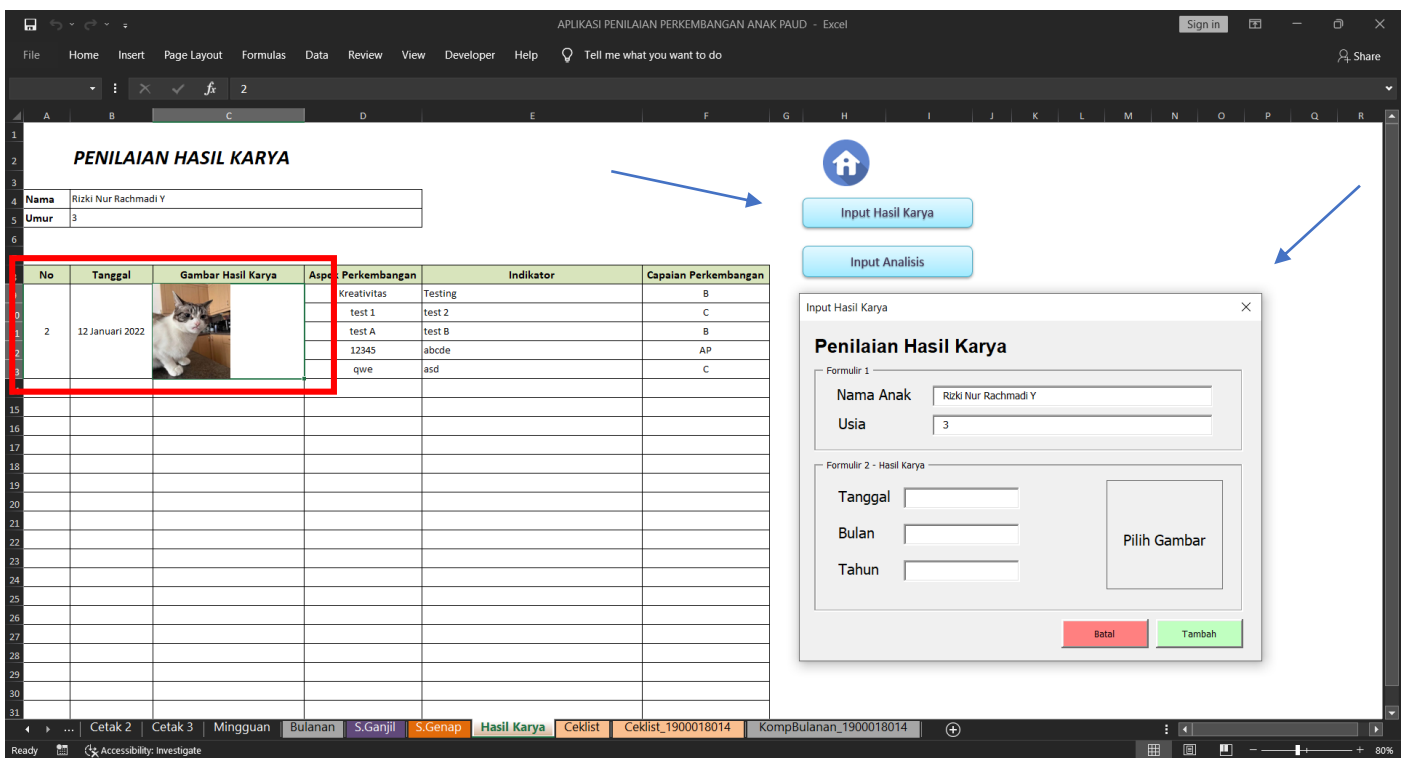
APLIKASI PENILAIAN PERKEMBANGAN ANAK PAUD - Excel

Sign in

Share

File Home Insert Page Layout Formulas Data Review View Developer Help Tell me what you want to do

2

PENILAIAN HASIL KARYA

| Nama | Rizki Nur Rachmadi Y |
|---|---|
| Umur | 3 |

| No | Tanggal | Gambar Hasil Karya | Aspek Perkembangan | Indikator | Capaian Perkembangan |
|---|---|---|---|---|---|
| 2 | 12 Januari 2022 | | Kreativitas | Testing | B |
| | | | test 1 | test 2 | C |
| | | | test A | test B | B |
| | | | 12345 | abcde | AP |
| | | | qwe | asd | C |

Input Hasil Karya

Input Analisis

Input Hasil Karya

Penilaian Hasil Karya

Formulir 1

Nama Anak Rizki Nur Rachmadi Y

Usia 3

Formulir 2 - Hasil Karya

Tanggal

Bulan

Tahun

Pilih Gambar

Batal Tambah

Cetak 2 Cetak 3 Mingguan Bulanan S.Ganjil S.Genap Hasil Karya Ceklist Ceklist_1900018014 KompBulanan_1900018014

Ready Accessibility: Investigate 80%